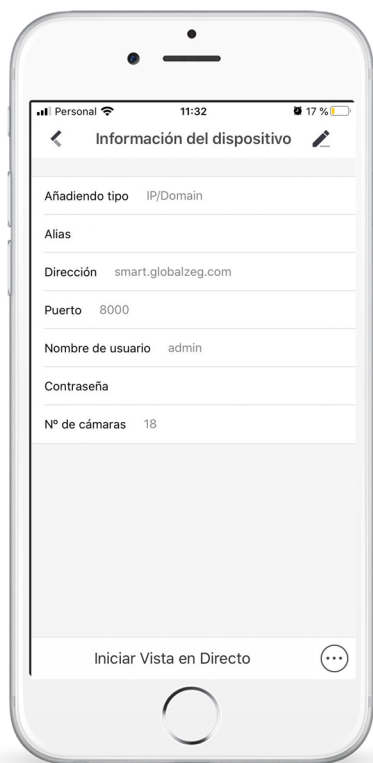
Personal 11:32 17 %

Información del dispositivo

Añadiendo tipo IP/Domain

Alias

Dirección smart.globalzeg.com

Puerto 8000

Nombre de usuario admin

Contraseña

Nº de cámaras 18

Iniciar Vista en Directo